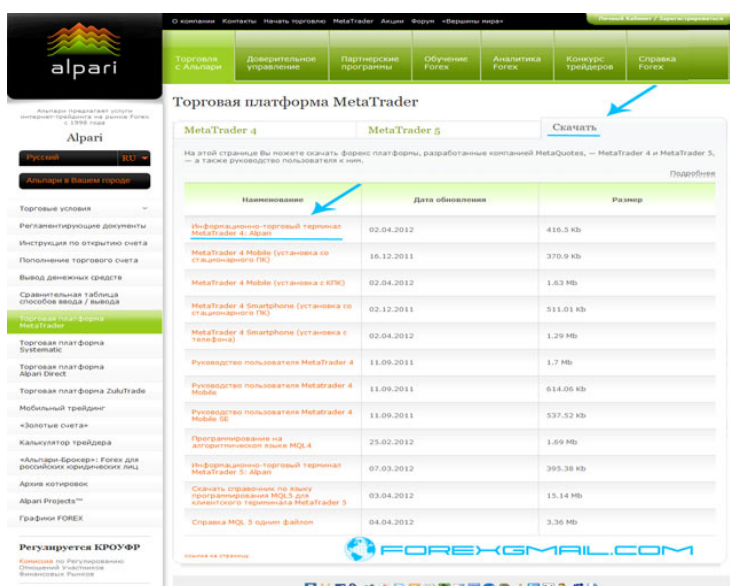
alpari

О компании Контакты Начать торговлю MetaTrader Акции Форум «Вершины мира»

Личный Кабинет / Зарегистрироваться

Торговля с Альпари | Доверительное управление | Партнерские программы | Обучение Forex | Аналитика Forex | Конкурс трейдеров | Справка Forex

Альпари предлагает услуги интернет-трейдинга на рынке Forex с 1998 года

Alpari

Русский RU

Альпари в Вашем городе

Торговые условия
Регламентирующие документы
Инструкция по открытию счета
Пополнение торгового счета
Вывод денежных средств
Сравнительная таблица способов ввода / вывода
Торговая платформа MetaTrader
Торговая платформа Systematic
Торговая платформа Alpari Direct
Торговая платформа ZuluTrade
Мобильный трейдинг
«Золотые счета»
Калькулятор трейдера
«Альпари-Брокер»: Forex для российских юридических лиц
Архив котировок
Alpari Projects™
Графики FOREX

Регулируется КРОУФР
Комиссия по Регулированию Отношений Участников Финансовых Рынков

Торговая платформа MetaTrader

MetaTrader 4 | MetaTrader 5 | Скачать

На этой странице Вы можете скачать форекс платформы, разработанные компанией MetaQuotes, — MetaTrader 4 и MetaTrader 5, — а также руководство пользователя к ним.

Подробнее

| Наименование | Дата обновления | Размер |
|---|---|---|
| Информационно-торговый терминал MetaTrader 4: Alpari | 02.04.2012 | 416.5 Kb |
| MetaTrader 4 Mobile (установка со стационарного ПК) | 16.12.2011 | 370.9 Kb |
| MetaTrader 4 Mobile (установка с КПК) | 02.04.2012 | 1.63 Mb |
| MetaTrader 4 Smartphone (установка со стационарного ПК) | 02.12.2011 | 511.01 Kb |
| MetaTrader 4 Smartphone (установка с телефона) | 02.04.2012 | 1.29 Mb |
| Руководство пользователя MetaTrader 4 | 11.09.2011 | 1.7 Mb |
| Руководство пользователя MetaTrader 4 Mobile | 11.09.2011 | 614.06 Kb |
| Руководство пользователя MetaTrader 4 Mobile SE | 11.09.2011 | 537.52 Kb |
| Программирование на алгоритмическом языке MQL4 | 25.02.2012 | 1.69 Mb |
| Информационно-торговый терминал MetaTrader 5: Alpari | 07.03.2012 | 395.38 Kb |
| Скачать справочник по языку программирования MQL5 для клиентского терминала MetaTrader 5 | 03.04.2012 | 15.14 Mb |
| Справка MQL 5 одним файлом | 04.04.2012 | 3.36 Mb |

ссылка на страницу

FOREXGMAIL.COM